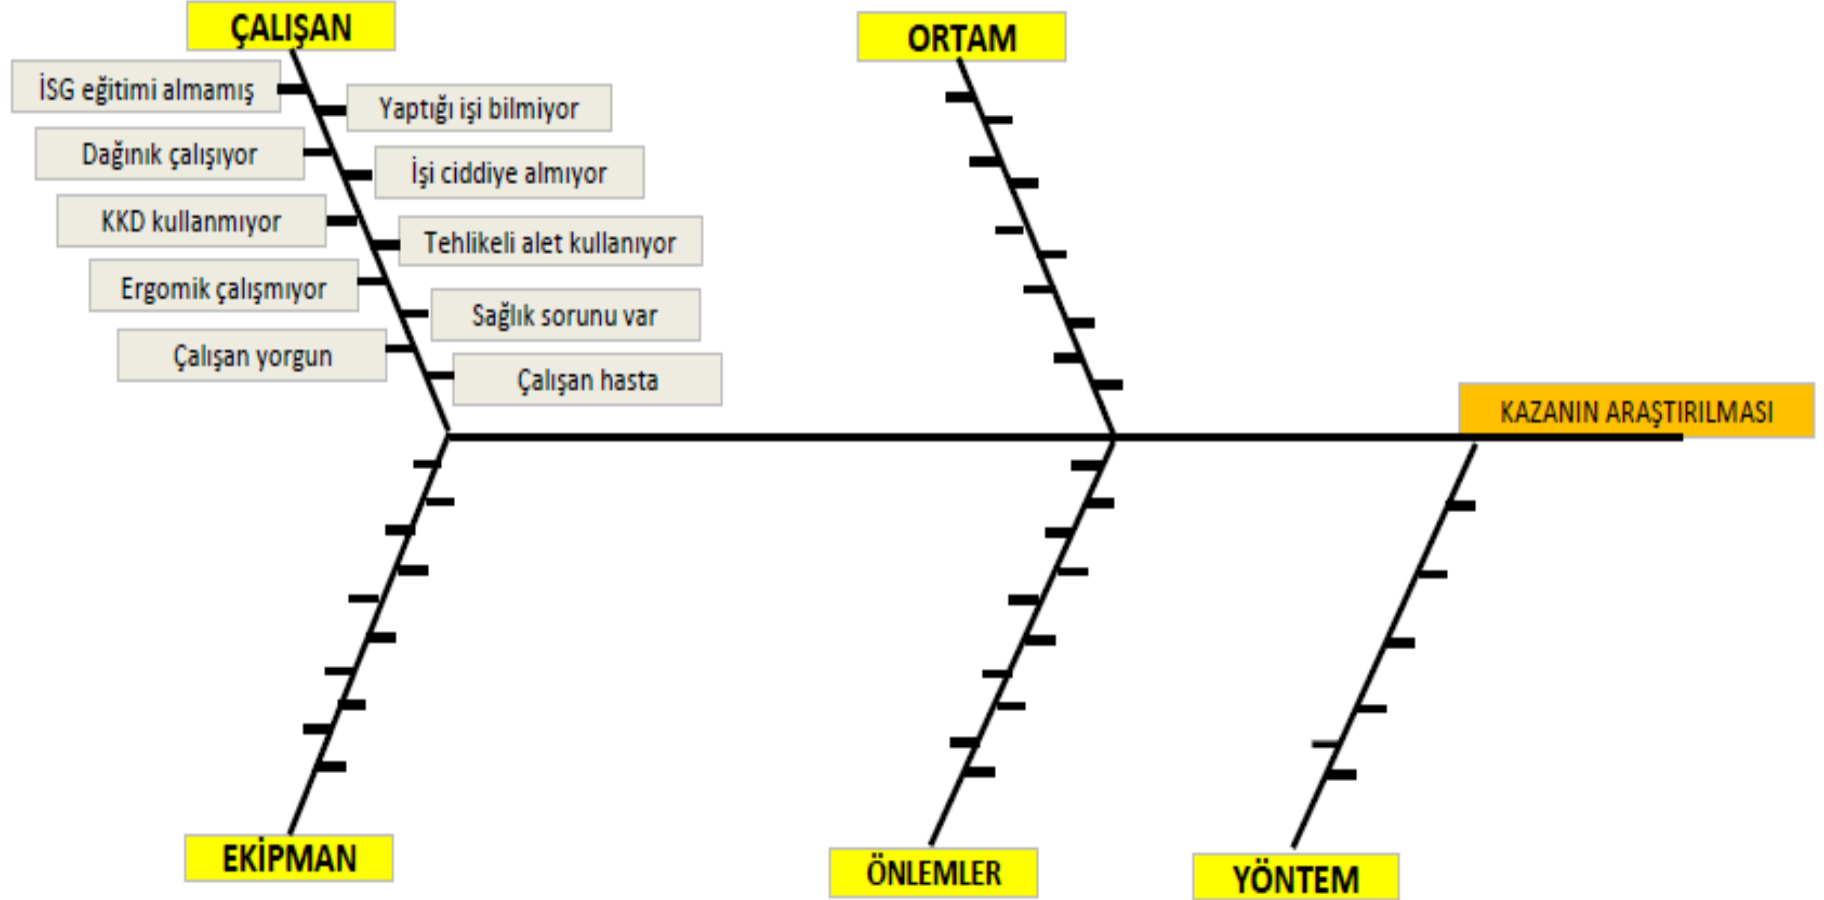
ÇALIŞAN

İSG eğitimi almamış

Yaptığı işi bilmiyor

Dağınık çalışıyor

İşi ciddiye almıyor

KKD kullanmıyor

Tehlikeli alet kullanıyor

Ergomik çalışmıyor

Sağlık sorunu var

Çalışan yorgun

Çalışan hasta

ORTAM

KAZANIN ARAŞTIRILMASI

EKİPMAN

ÖNLEMLER

YÖNTEM